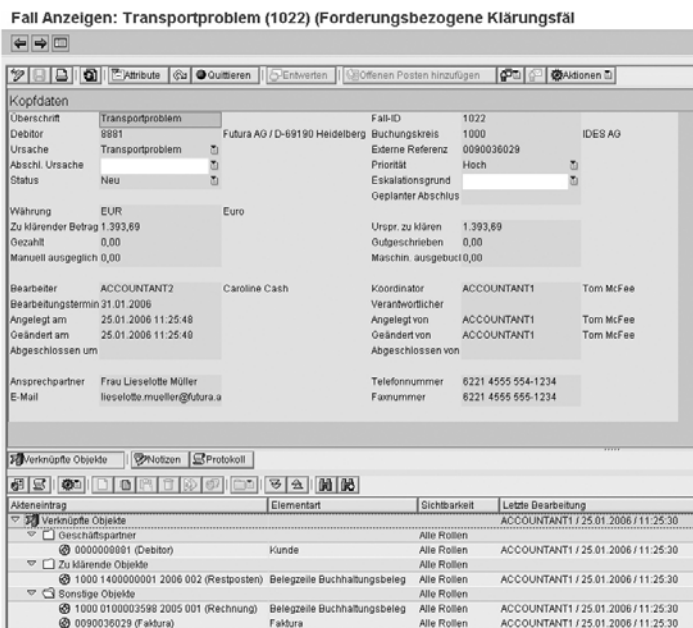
Fall Anzeigen: Transportproblem (1022) (Forderungsbezogene Klärungsfäl

Attribute | Quittieren | Entwerten | Offenen Posten hinzufügen | Aktionen

Kopfdaten

Überschrift Transportproblem
Debitor 8881 Futura AG / D-69190 Heidelberg
Ursache Transportproblem
Abschl. Ursache
Status Neu

Fall-ID 1022
Buchungskreis 1000 IDES AG
Externe Referenz 0090036029
Priorität Hoch
Eskalationsgrund
Geplanter Abschluss

Währung EUR Euro
Zu klärender Betrag 1.393,69
Gezahlt 0,00
Manuell ausgeglich 0,00

Urspr. zu klären 1.393,69
Gutgeschrieben 0,00
Maschin. ausgebucl 0,00

Bearbeiter ACCOUNTANT2 Caroline Cash
Bearbeitungstermin 31.01.2006
Angelegt am 25.01.2006 11:25:48
Geändert am 25.01.2006 11:25:48
Abgeschlossen um

Koordinator ACCOUNTANT1 Tom McFee
Verantwortlicher
Angelegt von ACCOUNTANT1 Tom McFee
Geändert von ACCOUNTANT1 Tom McFee
Abgeschlossen von

Ansprechpartner Frau Lieselotte Müller
E-Mail lieselotte.mueller@futura.a

Telefonnummer 6221 4555 554-1234
Faxnummer 6221 4555 555-1234

Verknüpfte Objekte | Notizen | Protokoll

| Akteneintrag | Elementart | Sichtbarkeit | Letzte Bearbeitung |
|---|---|---|---|
| Verknüpfte Objekte | | | ACCOUNTANT1 / 25.01.2006 / 11:25:30 |
| Geschäftspartner | | Alle Rollen | |
| 0000008881 (Debitor) | Kunde | Alle Rollen | ACCOUNTANT1 / 25.01.2006 / 11:25:30 |
| Zu klärende Objekte | | Alle Rollen | |
| 1000 1400000001 2006 002 (Restposten) | Belegzeile Buchhaltungsbeleg | Alle Rollen | ACCOUNTANT1 / 25.01.2006 / 11:25:30 |
| Sonstige Objekte | | Alle Rollen | |
| 1000 0100003598 2005 001 (Rechnung) | Belegzeile Buchhaltungsbeleg | Alle Rollen | ACCOUNTANT1 / 25.01.2006 / 11:25:30 |
| 0090036029 (Faktura) | Faktura | Alle Rollen | ACCOUNTANT1 / 25.01.2006 / 11:25:30 |